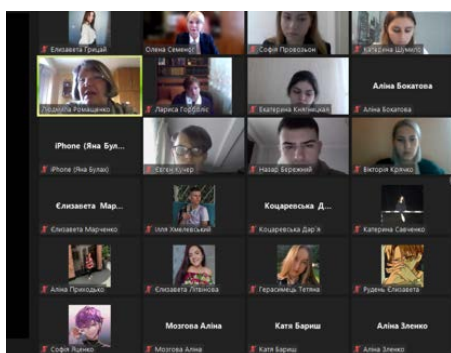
Елизавета Грицай
Олена Семенюк
Софія Прохорова
Катерина Шумело

Людмила Романенко
Лариса Горбліс
Екатерина Кияницкая
Аліна Бокатова
Аліна Бокатова

iPhone (Яна Бул...
iPhone (Яна Булах)
Євген Кунер
Назар Бережний
Вікторія Кряжко

Єлизавета Мар...
Єлизавета Марченко
Ілля Хмелевський
Коцаревська Д...
Коцаревська Дар'я
Катерина Савченко

Аліна Приходько
Єлизавета Літвінова
Герасимець Тетяна
Рудень Єлизавета

Софія Яценко
Мозгова Аліна
Мозгова Аліна
Катя Бариш
Катя Бариш
Аліна Зленко
Аліна Зленко